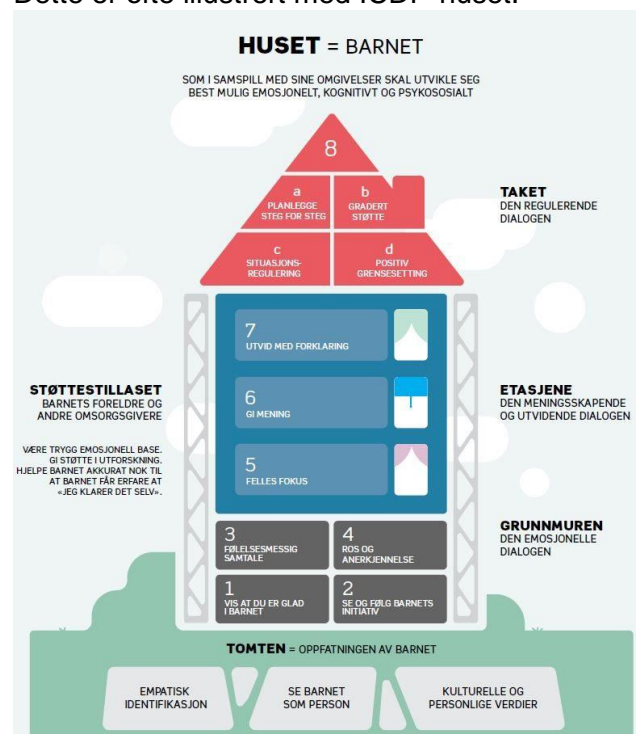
Dette er ofte illustrert med ICDP-huset:

**HUSET** = BARNET

SOM I SAMSPILL MED SINE OMGIVELSER SKAL UTVIKLE SEG BEST MULIG EMOSJONELT, KOGNITIVT OG PSYKOSOSIALT

8

a
PLANLEGGE STEG FOR STEG

b
GRADERT STØTTE

c
SITUASJONS-REGULERING

d
POSITIV GRENSESETTING

**TAKET**
DEN REGULERENDE DIALOGEN

7
UTVID MED FORKLARING

6
GI MENING

5
FELLES FOKUS

**ETASJENE**
DEN MENINGSSKAPENDE OG UTVIDENDE DIALOGEN

**STØTTESTILLASET**
BARNETS FORELDRE OG ANDRE OMSORGSGIVERE

VÆRE TRYGG EMOSJONELL BASE. GI STØTTE I UTFORSKNING. HJELPE BARNET AKKURAT NOK TIL AT BARNET FÅR ERFARE AT «JEG KLARER DET SELV».

3
FØLELSESMESSIG SAMTALE

4
ROS OG ANERKJENNELSE

1
VIS AT DU ER GLAD I BARNET

2
SE OG FØLG BARNETS INITIATIV

**GRUNNMUREN**
DEN EMOSJONELLE DIALOGEN

**TOMTEN** = OPPFATNINGEN AV BARNET

EMPATISK IDENTIFIKASJON

SE BARNET SOM PERSON

KULTURELLE OG PERSONLIGE VERDIER